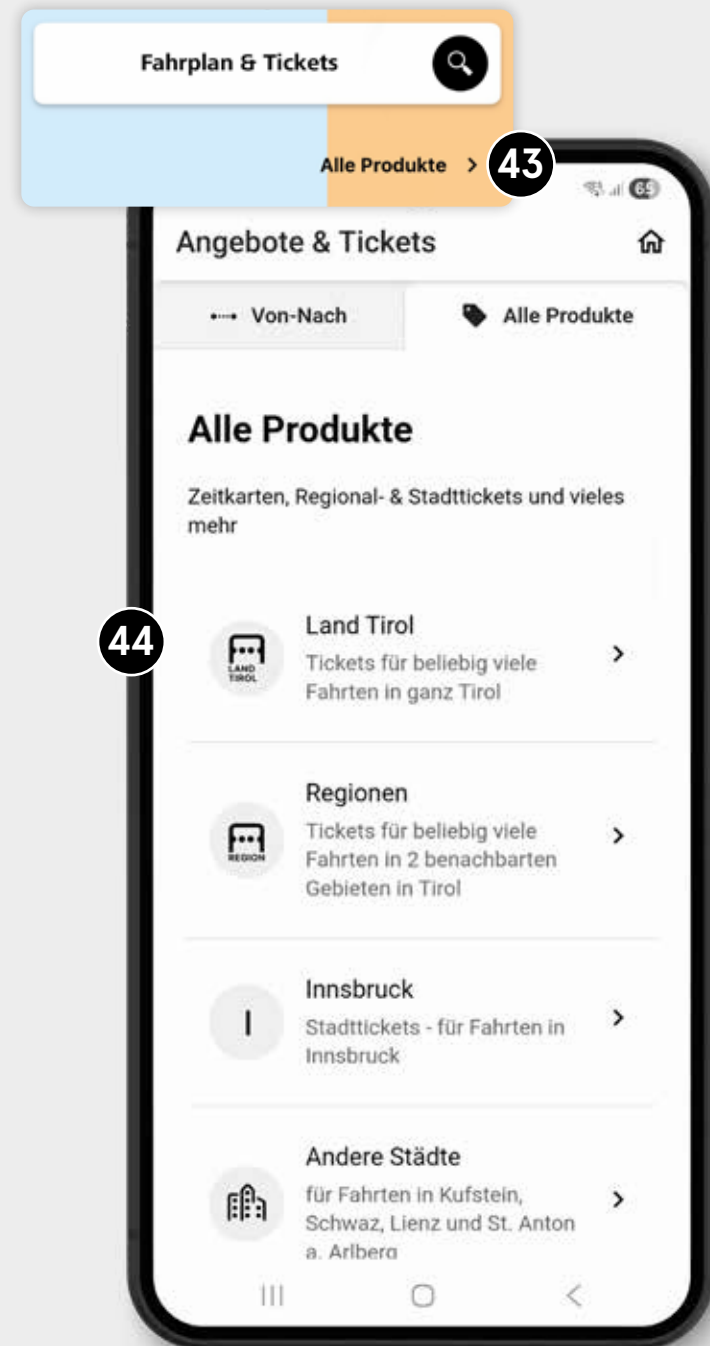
Fahrplan & Tickets

Alle Produkte >

43

65

Angebote & Tickets

Von-Nach

Alle Produkte

Alle Produkte

Zeitkarten, Regional- & Stadttickets und vieles mehr

44

LAND TIROL

Land Tirol

Tickets für beliebig viele Fahrten in ganz Tirol

>

REGION

Regionen

Tickets für beliebig viele Fahrten in 2 benachbarten Gebieten in Tirol

>

I

Innsbruck

Stadttickets - für Fahrten in Innsbruck

>

Andere Städte

für Fahrten in Kufstein, Schwaz, Lienz und St. Anton a. Arlberg

>

III

<